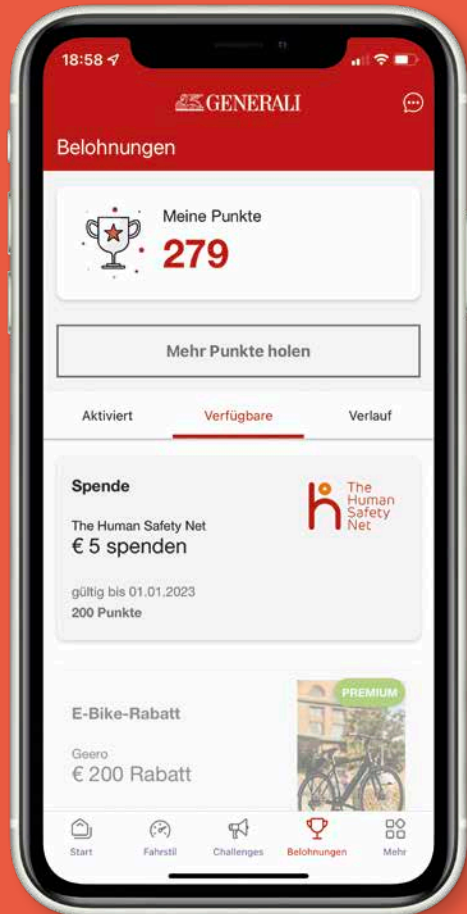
18:58

GENERALI

Belohnungen

Meine Punkte
279

Mehr Punkte holen

Aktiviert
Verfügbare
Verlauf

Spende

The Human Safety Net

The Human Safety Net
€ 5 spenden

gültig bis 01.01.2023
200 Punkte

PREMIUM

E-Bike-Rabatt

Geero
€ 200 Rabatt

Start
Fahrstil
Challenges
Belohnungen
Mehr